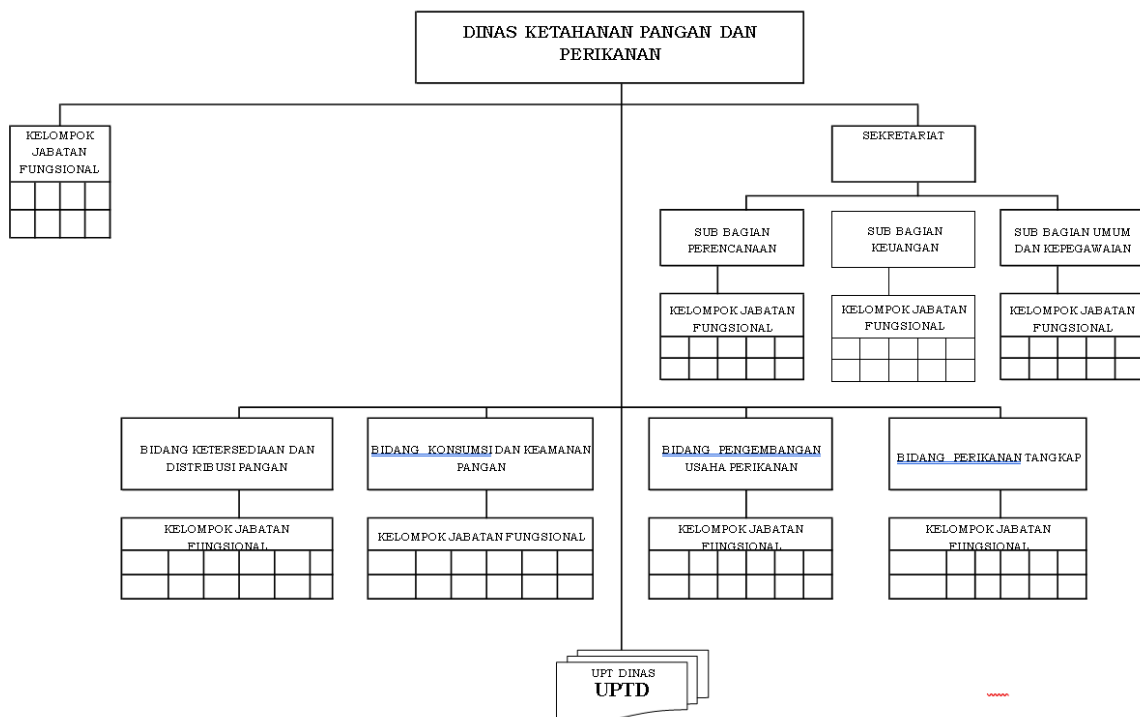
DINAS KETAHANAN PANGAN DAN PERIKANAN

KELOMPOK JABATAN FUNGSIONAL

SEKRETARIAT

SUB BAGIAN PERENCANAAN

SUB BAGIAN KEUANGAN

SUB BAGIAN UMUM DAN KEPEGAWAIAN

KELOMPOK JABATAN FUNGSIONAL

KELOMPOK JABATAN FUNGSIONAL

KELOMPOK JABATAN FUNGSIONAL

BIDANG KETERSEDIAAN DAN DISTRIBUSI PANGAN

BIDANG KONSUMSI DAN KEAMANAN PANGAN

BIDANG PENGEMBANGAN USAHA PERIKANAN

BIDANG PERIKANAN TANGKAP

KELOMPOK JABATAN FUNGSIONAL

KELOMPOK JABATAN FUNGSIONAL

KELOMPOK JABATAN FUNGSIONAL

KELOMPOK JABATAN FUNGSIONAL

UPT DINAS
UPTD